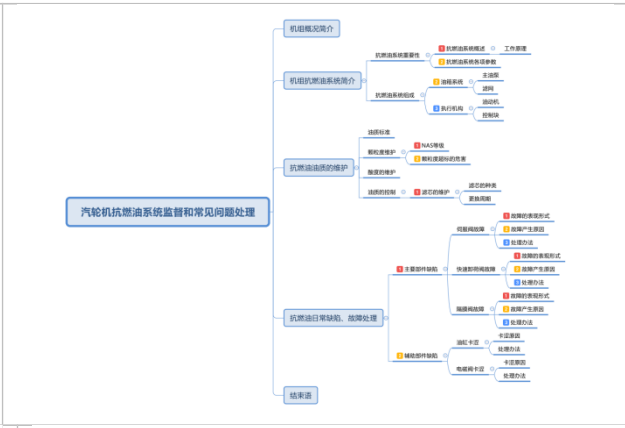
汽轮机抗燃油系统监督和常见问题处理

机组概况简介

机组抗燃油系统简介
抗燃油系统重要性
1 抗燃油系统概述
工作原理
2 抗燃油系统各项参数
抗燃油系统组成
1 油箱系统
主油泵
滤网
2 执行机构
油动机
控制块

抗燃油油质的维护
油质标准
颗粒度维护
1 NAS等级
2 颗粒度超标的危害
酸度的维护
油质的控制
1 滤芯的维护
滤芯的种类
更换周期

抗燃油日常缺陷、故障处理
1 主要部件缺陷
伺服阀故障
1 故障的表现形式
2 故障产生原因
3 处理办法
快速卸荷阀故障
1 故障的表现形式
2 故障产生原因
3 处理办法
隔膜阀故障
1 故障的表现形式
2 故障产生原因
3 处理办法
2 辅助部件缺陷
油缸卡涩
卡涩原因
处理办法
电磁阀卡涩
卡涩原因
处理办法

结束语